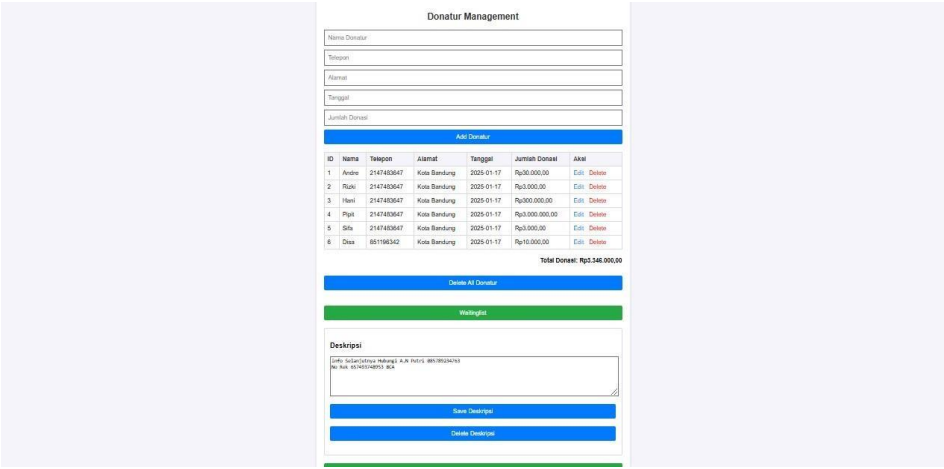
Donatur Management

Nama Donatur

Telepon

Alamat

Tanggal

Jumlah Donasi

Add Donatur

| ID | Nama | Telepon | Alamat | Tanggal | Jumlah Donasi | Aksi |
|---|---|---|---|---|---|---|
| 1 | Andre | 2147483647 | Kota Bandung | 2025-01-17 | Rp30.000,00 | Edit Delete |
| 2 | Rizki | 2147483647 | Kota Bandung | 2025-01-17 | Rp3.000,00 | Edit Delete |
| 3 | Hani | 2147483647 | Kota Bandung | 2025-01-17 | Rp300.000,00 | Edit Delete |
| 4 | Pipit | 2147483647 | Kota Bandung | 2025-01-17 | Rp3.000.000,00 | Edit Delete |
| 5 | Sifa | 2147483647 | Kota Bandung | 2025-01-17 | Rp3.000,00 | Edit Delete |
| 6 | Disa | 851196342 | Kota Bandung | 2025-01-17 | Rp10.000,00 | Edit Delete |

Total Donasi: Rp3.346.000,00

Delete All Donatur

Waitinglist

Deskripsi

Info Selanjutnya Hubungi A.N Putri 085789294763
No Rek 657455748953 BCA

Save Deskripsi

Delete Deskripsi